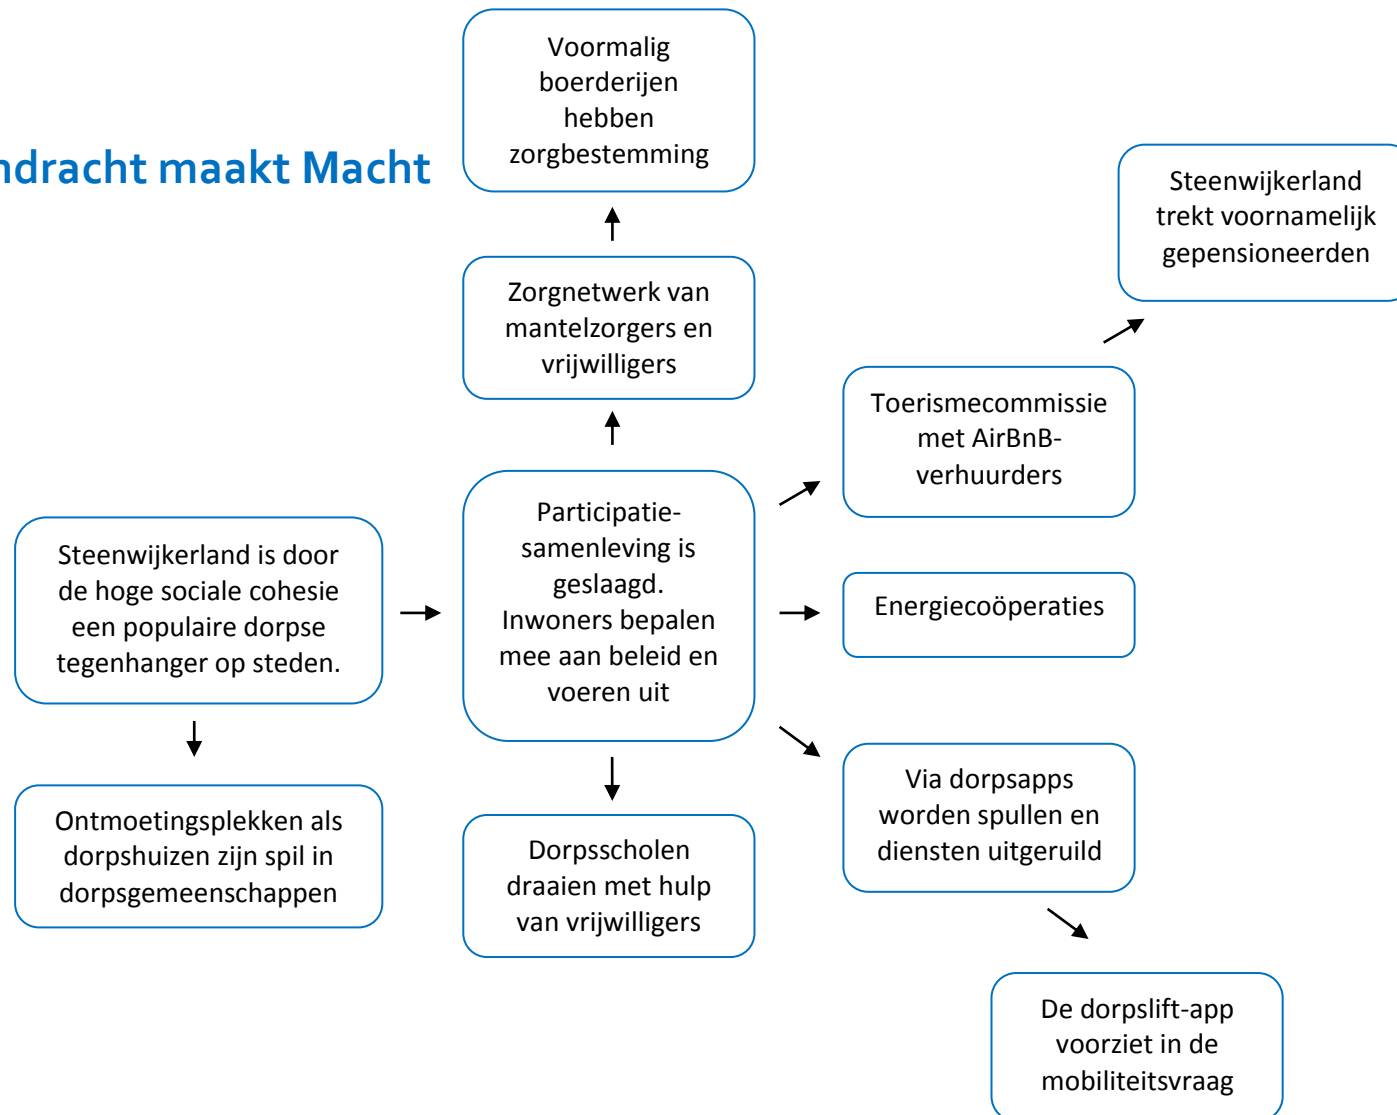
ndracht maakt Macht

Voormalig boerderijen hebben zorgbestemming

Zorgnetwerk van mantelzorgers en vrijwilligers

Steenwijkerland trekt voornamelijk gepensioneerden

Toerismecommissie met AirBnB-verhuurders

Steenwijkerland is door de hoge sociale cohesie een populaire dorpse tegenhanger op steden.

Participatie-samenleving is geslaagd. Inwoners bepalen mee aan beleid en voeren uit

Energiecoöperaties

Ontmoetingsplekken als dorpshuizen zijn spil in dorpsgemeenschappen

Dorpsscholen draaien met hulp van vrijwilligers

Via dorpsapps worden spullen en diensten uitgeruild

De dorpslift-app voorziet in de mobiliteitsvraag